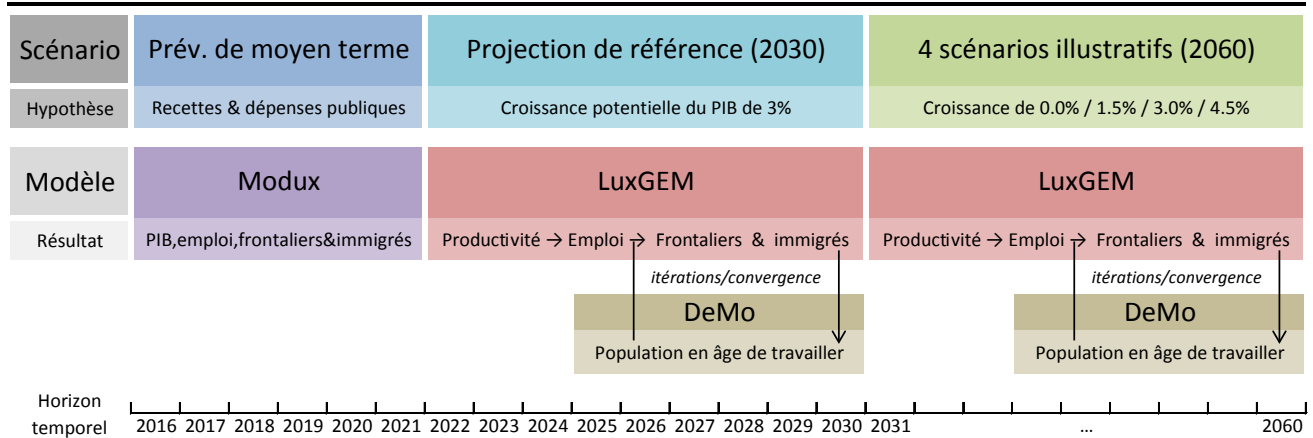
Scénario | Prév. de moyen terme | Projection de référence (2030) | 4 scénarios illustratifs (2060)

Hypothèse | Recettes & dépenses publiques | Croissance potentielle du PIB de 3% | Croissance de 0.0% / 1.5% / 3.0% / 4.5%

Modèle | Modux | LuxGEM | LuxGEM

Résultat | PIB,emploi,frontaliers&immigrés | Productivité → Emploi → Frontaliers & immigrés | Productivité → Emploi → Frontaliers & immigrés

itérations/convergence

itérations/convergence

DeMo

Population en âge de travailler

DeMo

Population en âge de travailler

Horizon temporel

2016 2017 2018 2019 2020 2021 2022 2023 2024 2025 2026 2027 2028 2029 2030 2031 … 2060